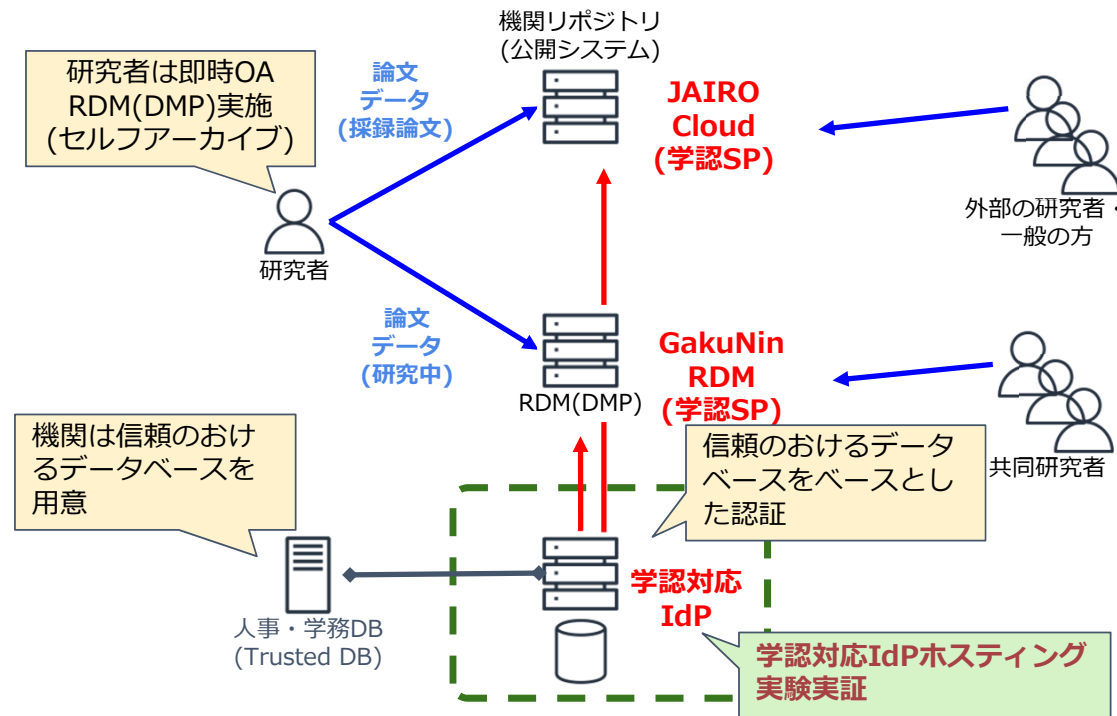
研究者は即時OA
RDM(DMP)実施
(セルフアーカイブ)

論文
データ
(採録論文)

機関リポジトリ
(公開システム)

JAIRO
Cloud
(学認SP)

外部の研究者・
一般の方

研究者

論文
データ
(研究中)

RDM(DMP)

GakuNin
RDM
(学認SP)

共同研究者

機関は信頼のおけるデータベースを用意

信頼のおけるデータベースをベースとした認証

人事・学務DB
(Trusted DB)

学認対応
IdP

学認対応IdPホスティング
実験実証